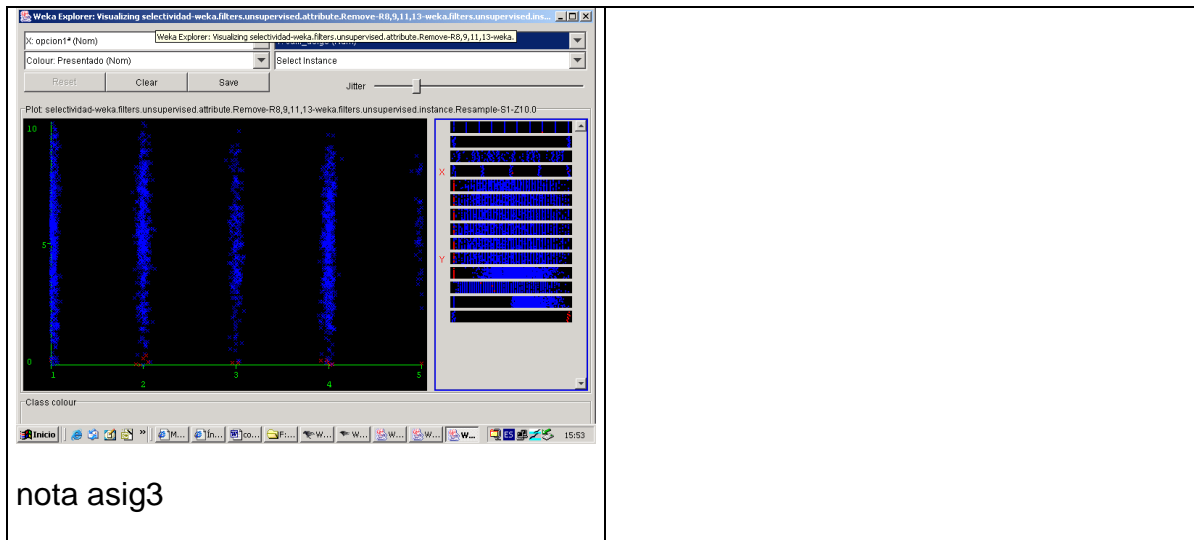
Weka Explorer: Visualizing selectividad-weka.filters.unsupervised.attribute.Remove-R8,9,11,13-weka.filters.unsupervised.ins...

X: opcion1ª (Nom)

Weka Explorer: Visualizing selectividad-weka.filters.unsupervised.attribute.Remove-R8,9,11,13-weka.

Colour: Presentado (Nom)

Select Instance

Reset

Clear

Save

Jitter

Plot: selectividad-weka.filters.unsupervised.attribute.Remove-R8,9,11,13-weka.filters.unsupervised.instance.Resample-S1-Z10.0

10

5

0

1

2

3

4

5

X

Y

Class colour

Inicio

M...

In...

co...

F...

W...

W...

W...

W...

W...

ES

15:53

nota asig3